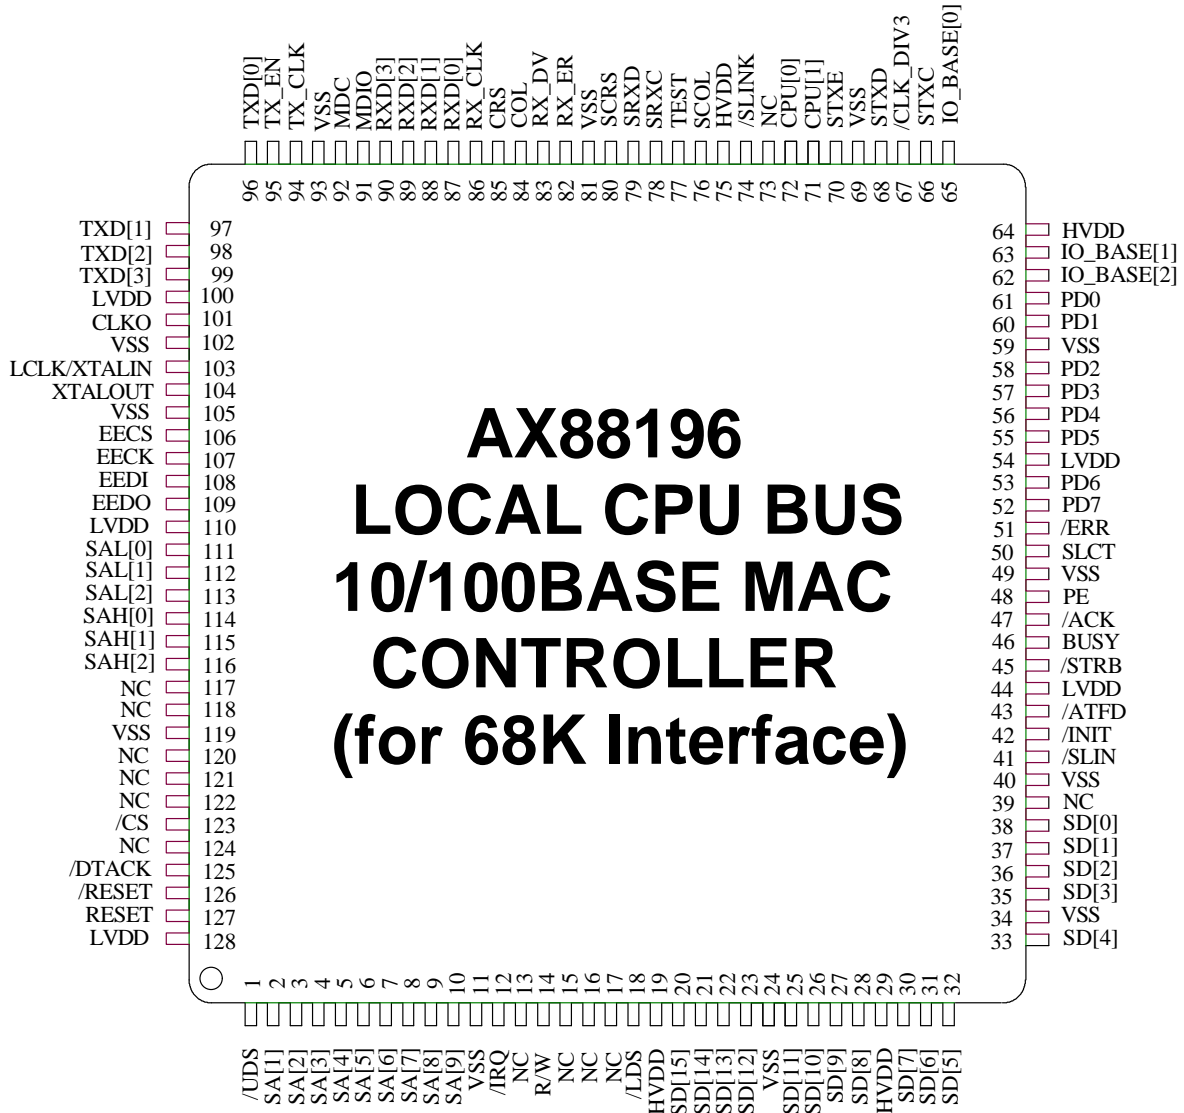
TXD[0]
TX_EN
TX_CLK
VSS
MDC
MDIO
RXD[3]
RXD[2]
RXD[1]
RXD[0]
RX_CLK
CRS
COL
RX_DV
RX_ER
VSS
SCRS
SRXD
SRXC
TEST
SCOL
HVDD
/SLINK
NC
CPU[0]
CPU[1]
STXE
VSS
STXD
/CLK_DIV3
STXC
IO_BASE[0]

96 95 94 93 92 91 90 89 88 87 86 85 84 83 82 81 80 79 78 77 76 75 74 73 72 71 70 69 68 67 66 65

TXD[1] 97
TXD[2] 98
TXD[3] 99
LVDD 100
CLKO 101
VSS 102
LCLK/XTALIN 103
XTALOUT 104
VSS 105
EECS 106
EECK 107
EEDI 108
EEDO 109
LVDD 110
SAL[0] 111
SAL[1] 112
SAL[2] 113
SAH[0] 114
SAH[1] 115
SAH[2] 116
NC 117
NC 118
VSS 119
NC 120
NC 121
NC 122
/CS 123
NC 124
/DTACK 125
/RESET 126
RESET 127
LVDD 128

AX88196
LOCAL CPU BUS
10/100BASE MAC
CONTROLLER
(for 68K Interface)

64 HVDD
63 IO_BASE[1]
62 IO_BASE[2]
61 PD0
60 PD1
59 VSS
58 PD2
57 PD3
56 PD4
55 PD5
54 LVDD
53 PD6
52 PD7
51 /ERR
50 SLCT
49 VSS
48 PE
47 /ACK
46 BUSY
45 /STRB
44 LVDD
43 /ATFD
42 /INIT
41 /SLIN
40 VSS
39 NC
38 SD[0]
37 SD[1]
36 SD[2]
35 SD[3]
34 VSS
33 SD[4]

1 2 3 4 5 6 7 8 9 10 11 12 13 14 15 16 17 18 19 20 21 22 23 24 25 26 27 28 29 30 31 32

/UDS
SA[1]
SA[2]
SA[3]
SA[4]
SA[5]
SA[6]
SA[7]
SA[8]
SA[9]
VSS
/IRQ
NC
R/W
NC
NC
NC
/LDS
HVDD
SD[15]
SD[14]
SD[13]
SD[12]
VSS
SD[11]
SD[10]
SD[9]
SD[8]
HVDD
SD[7]
SD[6]
SD[5]